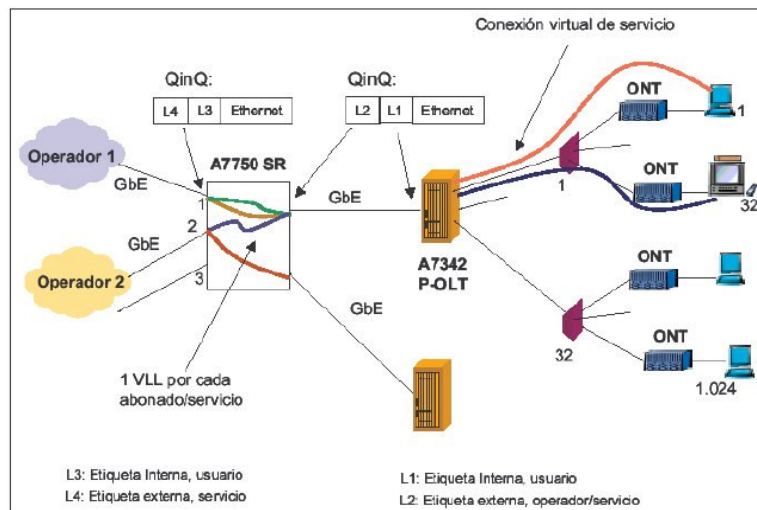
Conexión virtual de servicio

QinQ:

| L4 | L3 | Ethernet |
|---|---|---|

QinQ:

| L2 | L1 | Ethernet |
|---|---|---|

ONT

1

Operador 1

GbE

A7750 SR

1

GbE

1

ONT

32

2

GbE

Operador 2

3

A7342
P-OLT

ONT

GbE

32

ONT

1 VLL por cada abonado/servicio

1.024

L3: Etiqueta Interna, usuario
L4: Etiqueta externa, servicio

L1: Etiqueta Interna, usuario
L2: Etiqueta externa, operador/servicio